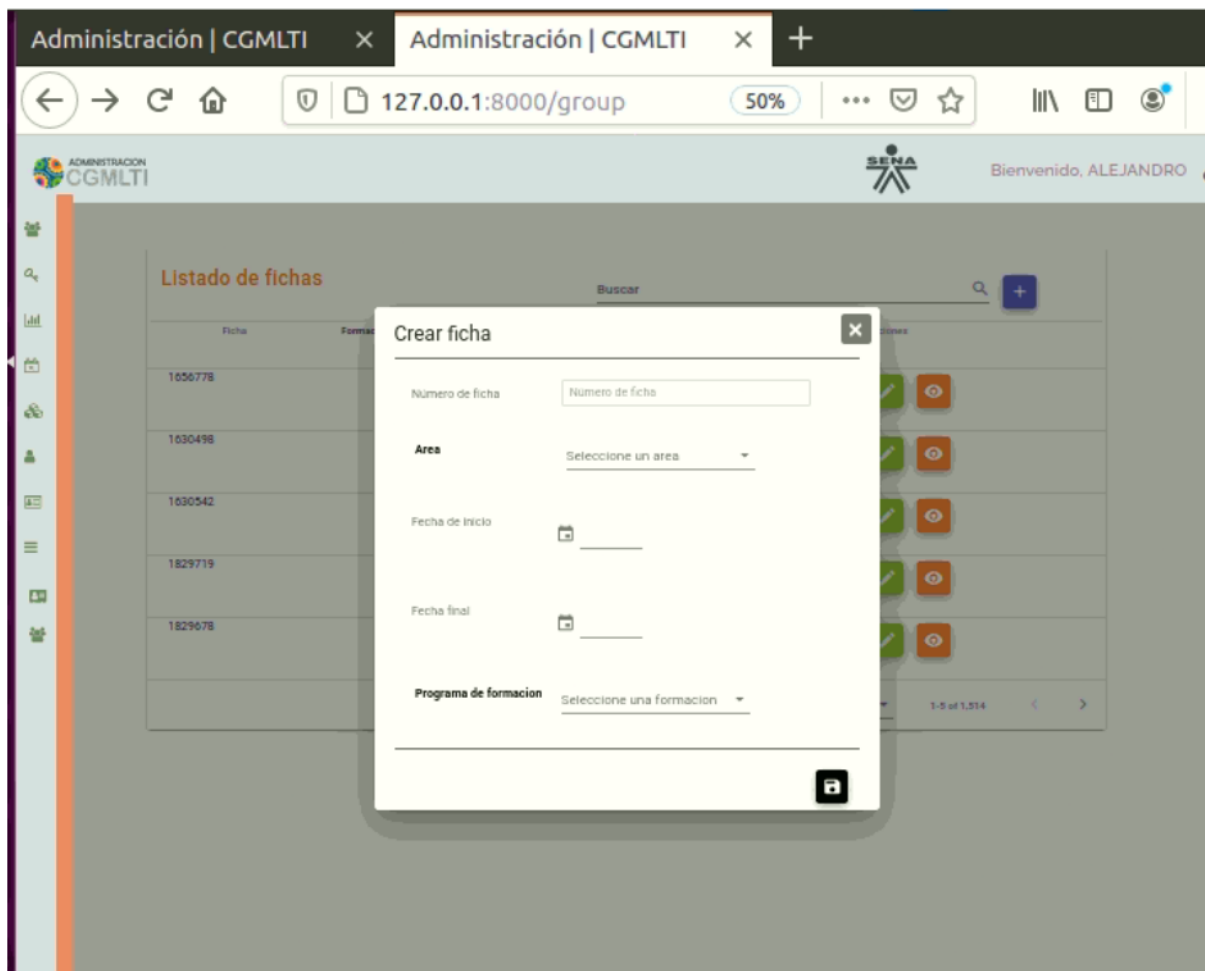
Administración | CGMLTI ×
Administración | CGMLTI ×
+

127.0.0.1:8000/group
50%

ADMINISTRACION
CGMLTI
SENA
Bienvenido, ALEJANDRO

Listado de fichas
Buscar
+

Ficha
Formac
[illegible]ciones

1656778
1630498
1630542
1829719
1829678

1-5 of 1,514

Crear ficha
×

Número de ficha
Número de ficha

Area
Seleccione un area

Fecha de Inicio

Fecha final

Programa de formacion
Seleccione una formacion